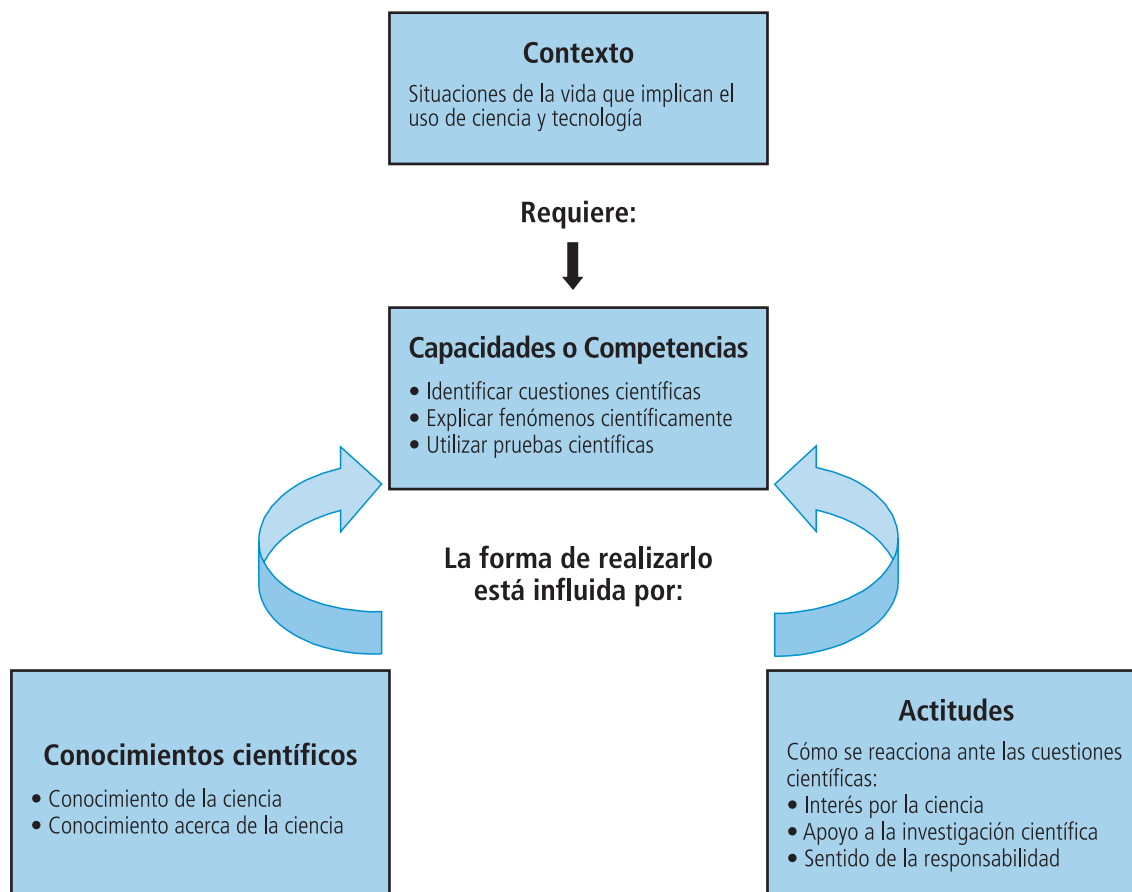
Contexto

Situaciones de la vida que implican el uso de ciencia y tecnología

Requiere:

Capacidades o Competencias

• Identificar cuestiones científicas
• Explicar fenómenos científicamente
• Utilizar pruebas científicas

La forma de realizarlo está influida por:

Conocimientos científicos

• Conocimiento de la ciencia
• Conocimiento acerca de la ciencia

Actitudes

Cómo se reacciona ante las cuestiones científicas:
• Interés por la ciencia
• Apoyo a la investigación científica
• Sentido de la responsabilidad